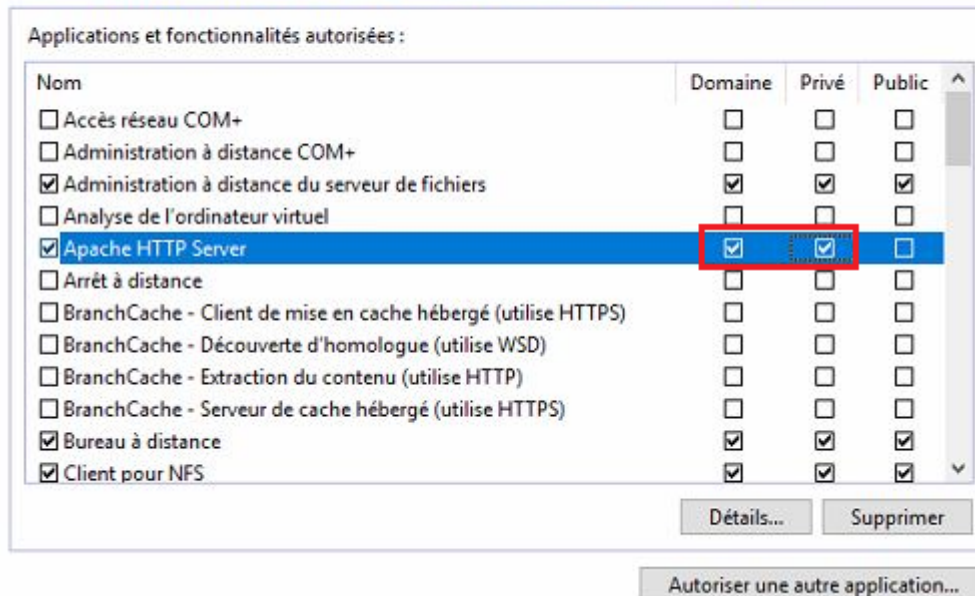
Applications et fonctionnalités autorisées :

| Nom | Domaine | Privé | Public |
|---|---|---|---|
| ☐ Accès réseau COM+ | ☐ | ☐ | ☐ |
| ☐ Administration à distance COM+ | ☐ | ☐ | ☐ |
| ☑ Administration à distance du serveur de fichiers | ☑ | ☑ | ☑ |
| ☐ Analyse de l'ordinateur virtuel | ☐ | ☐ | ☐ |
| ☑ Apache HTTP Server | ☑ | ☑ | ☐ |
| ☐ Arrêt à distance | ☐ | ☐ | ☐ |
| ☐ BranchCache - Client de mise en cache hébergé (utilise HTTPS) | ☐ | ☐ | ☐ |
| ☐ BranchCache - Découverte d'homologue (utilise WSD) | ☐ | ☐ | ☐ |
| ☐ BranchCache - Extraction du contenu (utilise HTTP) | ☐ | ☐ | ☐ |
| ☐ BranchCache - Serveur de cache hébergé (utilise HTTPS) | ☐ | ☐ | ☐ |
| ☑ Bureau à distance | ☑ | ☑ | ☑ |
| ☑ Client pour NFS | ☑ | ☑ | ☑ |

Détails... Supprimer

Autoriser une autre application...